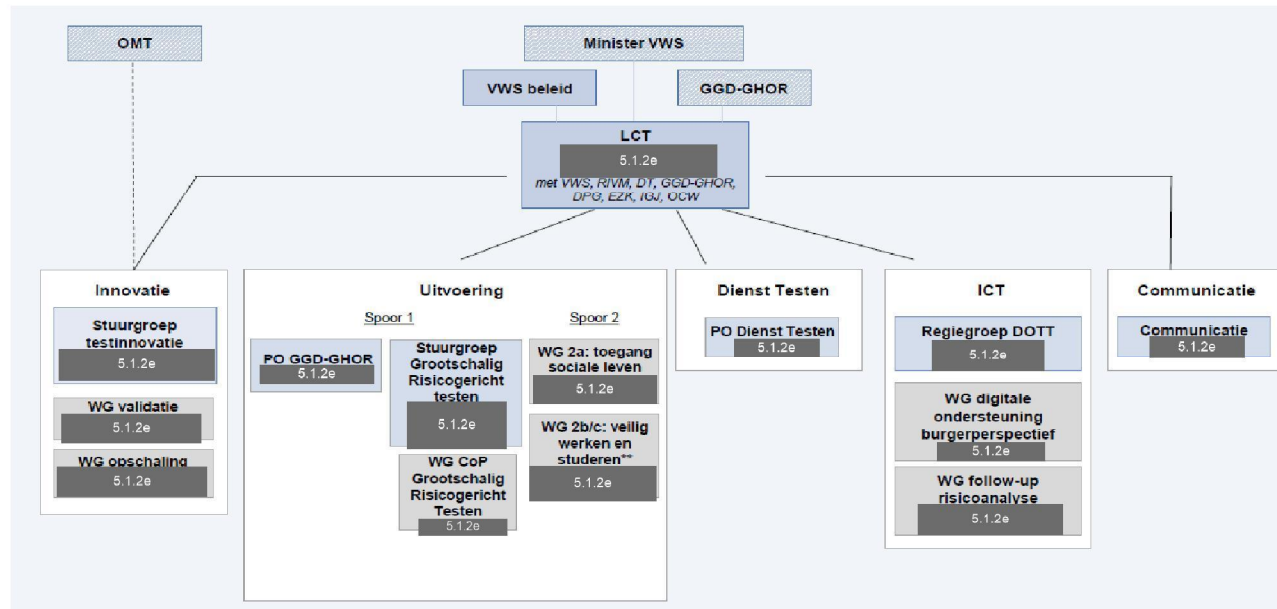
OMT

Minister VWS

VWS beleid

GGD-GHOR

LCT
5.1.2e
met VWS, RIVM, DT, GGD-GHOR, DPG, EZK, IGJ, OCW

Innovatie

Stuurgroep testinnovatie
5.1.2e

WG validatie
5.1.2e

WG opschaling
5.1.2e

Uitvoering

Spoor 1

PO GGD-GHOR
5.1.2e

Stuurgroep Grootschalig Risicogericht testen
5.1.2e

WG CoP Grootschalig Risicogericht Testen
5.1.2e

Spoor 2

WG 2a: toegang sociale leven
5.1.2e

WG 2b/c: veilig werken en studeren**
5.1.2e

Dienst Testen

PO Dienst Testen
5.1.2e

ICT

Regiegroep DOTT
5.1.2e

WG digitale ondersteuning burgerperspectief
5.1.2e

WG follow-up risicoanalyse
5.1.2e

Communicatie

Communicatie
5.1.2e